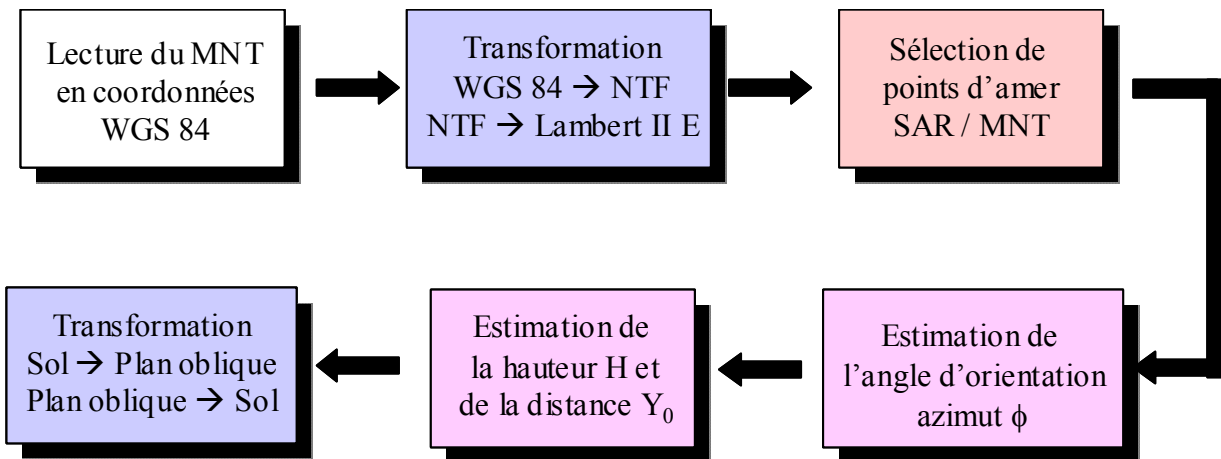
Lecture du MNT en coordonnées WGS 84

Transformation WGS 84 → NTF NTF → Lambert II E

Sélection de points d'amer SAR / MNT

Estimation de l'angle d'orientation azimut $\phi$

Estimation de la hauteur H et de la distance $Y_0$

Transformation Sol → Plan oblique Plan oblique → Sol